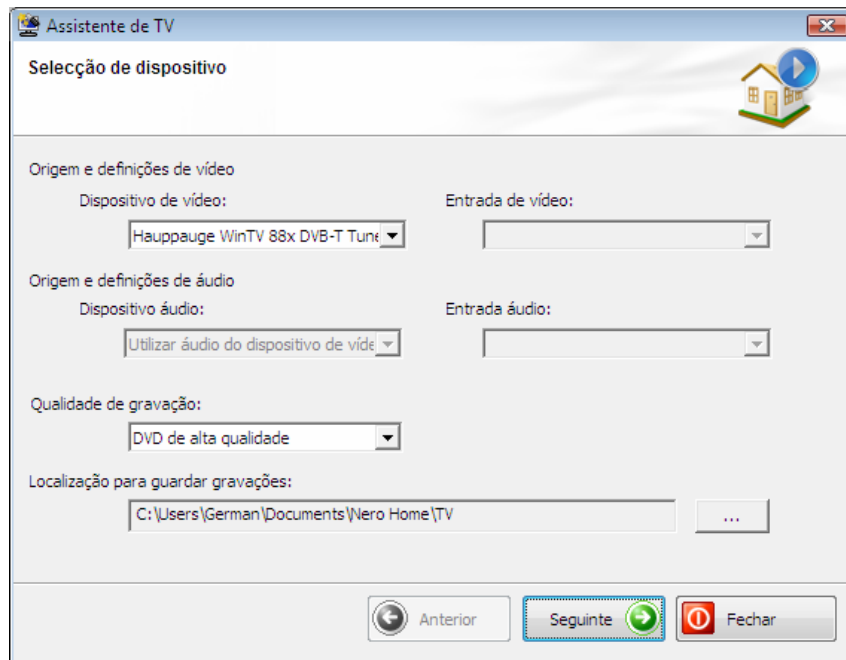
Assistente de TV

Selecção de dispositivo

Origem e definições de vídeo

Dispositivo de vídeo:

Hauppauge WinTV 88x DVB-T Tune

Entrada de vídeo:

Origem e definições de áudio

Dispositivo áudio:

Utilizar áudio do dispositivo de víde

Entrada áudio:

Qualidade de gravação:

DVD de alta qualidade

Localização para guardar gravações:

C:\Users\German\Documents\Nero Home\TV

...

Anterior

Seguinte

Fechar